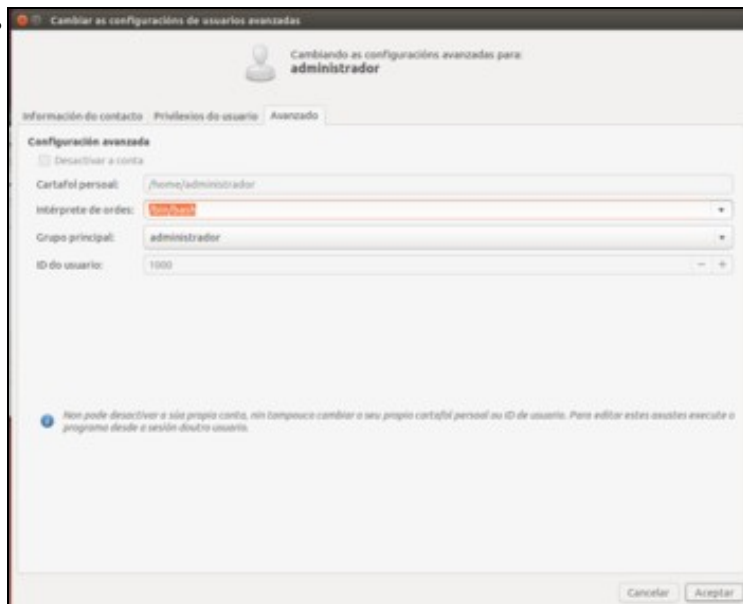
Cambiar as configuracións de usuarios avanzadas

Cambiando as configuracións avanzadas para:
administrador

Información do contacto | Privilexios do usuario | Avanzado

Configuración avanzada

Desactivar a conta

Cartafol persoal: /home/administrador

Intérprete de ordes: /bin/bash

Grupo principal: administrador

ID do usuario: 1000

Non pode desactivar a súa propia conta, nin tampouco cambiar o seu propio cartafol persoal ou ID de usuario. Para editar estes asuntos execute o programa desde a sesión doutro usuario.

Cancelar | Aceptar